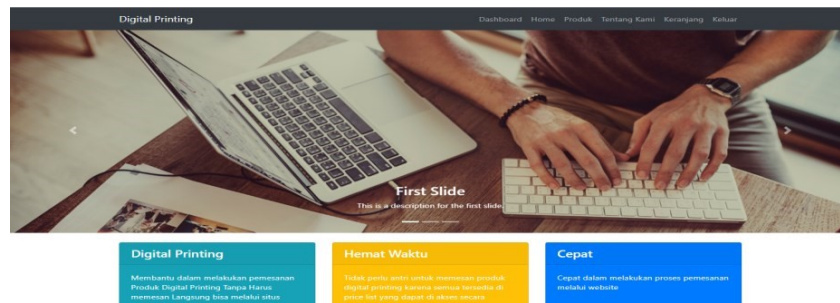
Digital Printing

Dashboard Home Produk Tentang Kami Keranjang Keluar

First Slide

This is a description for the first slide.

Digital Printing

Membantu dalam melakukan pemesanan Produk Digital Printing Tanpa Harus memesan Langsung bisa melalui situs

Hemat Waktu

Tidak perlu antri untuk memesan produk digital printing karena semua tersedia di price list yang dapat di akses secara

Cepat

Cepat dalam melakukan proses pemesanan melalui website